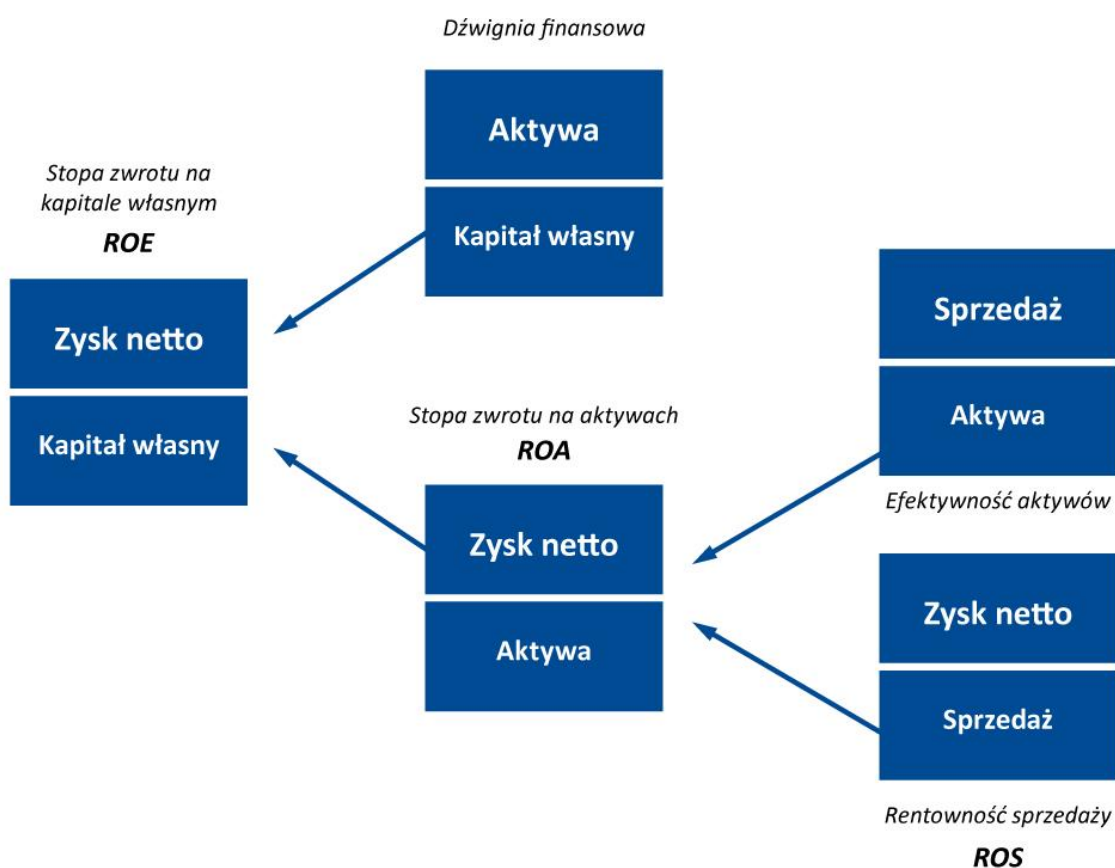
Dźwignia finansowa

Aktywa

Kapitał własny

Stopa zwrotu na kapitale własnym

ROE

Zysk netto

Kapitał własny

Sprzedaż

Aktywa

Efektywność aktywów

Stopa zwrotu na aktywach

ROA

Zysk netto

Aktywa

Zysk netto

Sprzedaż

Rentowność sprzedaży

ROS